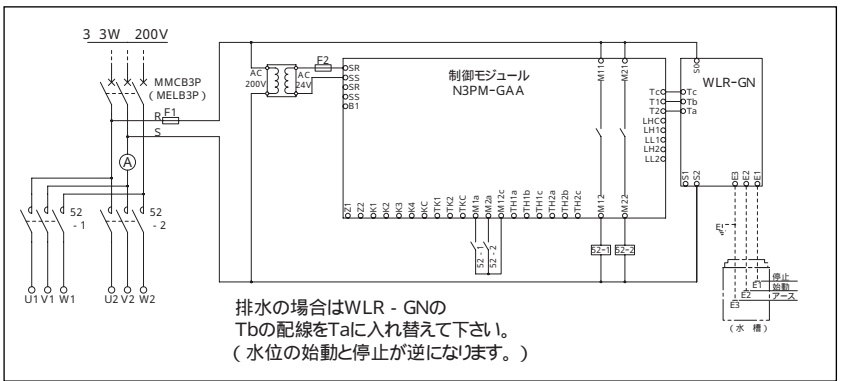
3 3W 200V

MMCB3P
(MELB3P)

R F1
S

A

52
-1

52
-2

U1 V1 W1 U2 V2 W2

AC 200V
AC 24V
F2

SR
SS
SR
SS
B1

制御モジュール
N3PM-GAA

Z1 Z2 K1 K2 K3 K4 KC TK1 TK2 TKC M1a M2a M12c TH1a TH1b TH1c TH2a TH2b TH2c M12 M22

M11 M21

52-1 52-2

52-1 52-2

S0

WLR-GN

Tc T1 T2 LHC LH1 LL1 LH2 LL2
Tc Tb Ta

S1 S2 E3 E2 E1

停止
始動
アース
E1
E2
E3
(水 槽)

排水の場合はWLR - GNの
Tbの配線をTaに入れ替えて下さい。
(水位の始動と停止が逆になります。)